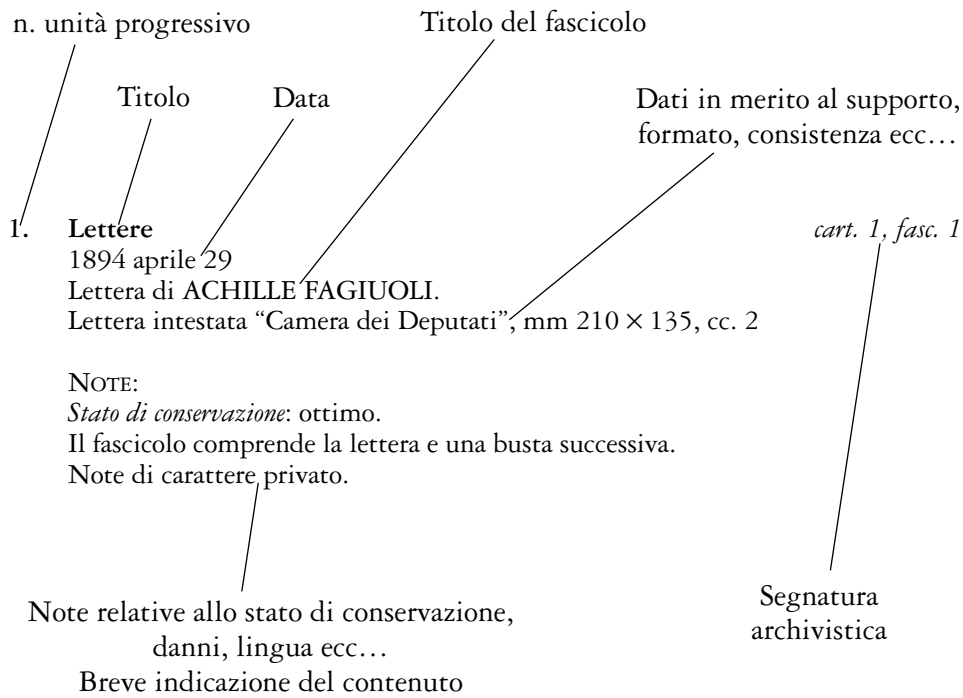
n. unità progressivo

Titolo del fascicolo

Titolo

Data

Dati in merito al supporto, formato, consistenza ecc…

1. **Lettere**

*cart. 1, fasc. 1*

1894 aprile 29
Lettera di ACHILLE FAGIUOLI.
Lettera intestata “Camera dei Deputati”, mm $210 \times 135$, cc. 2

NOTE:
*Stato di conservazione*: ottimo.
Il fascicolo comprende la lettera e una busta successiva.
Note di carattere privato.

Note relative allo stato di conservazione, danni, lingua ecc…
Breve indicazione del contenuto

Segnatura archivistica